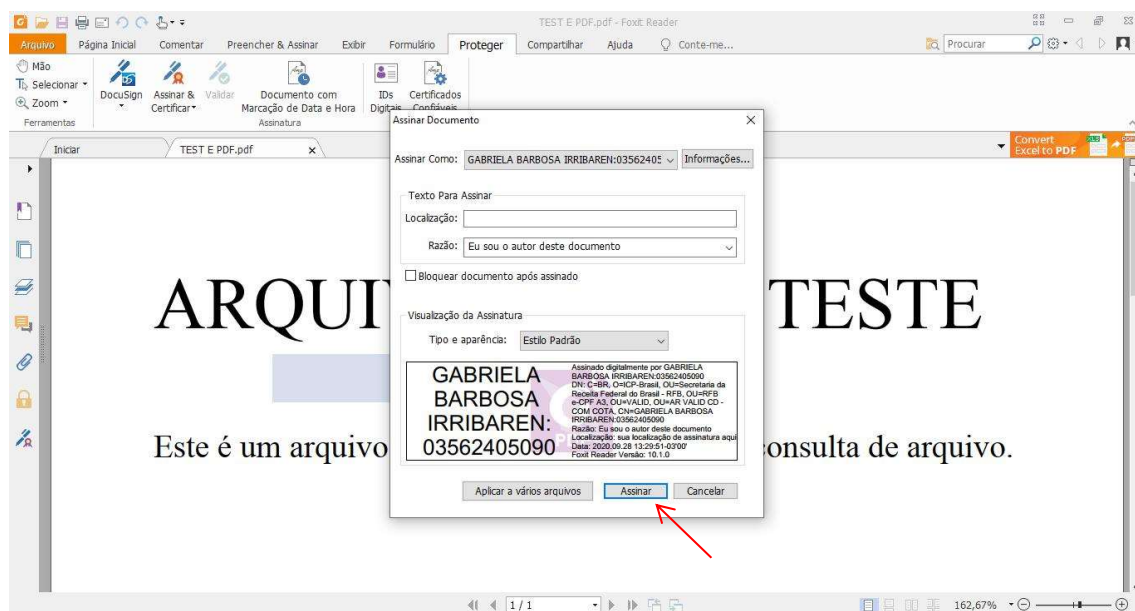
TEST E PDF.pdf - Foxit Reader

Arquivo Página Inicial Comentar Preencher & Assinar Exibir Formulário Proteger Compartilhar Ajuda Conte-me...

Procurar

Mão
Selecionar
Zoom
Ferramentas

DocuSign Assinar & Certificar Validar Documento com Marcação de Data e Hora
Assinatura

IDs Digitais Certificados Confiáveis

Iniciar TEST E PDF.pdf

Convert Excel to PDF

ARQUI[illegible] TESTE

Este é um arquivo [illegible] consulta de arquivo.

Assinar Documento

Assinar Como: GABRIELA BARBOSA IRRIBAREN:03562405 Informações...

Texto Para Assinar

Localização:

Razão: Eu sou o autor deste documento

Bloquear documento após assinado

Visualização da Assinatura

Tipo e aparência: Estilo Padrão

GABRIELA BARBOSA IRRIBAREN: 03562405090

Assinado digitalmente por GABRIELA BARBOSA IRRIBAREN:03562405090
DN: C=BR, O=ICP-Brasil, OU=Secretaria da Receita Federal do Brasil - RFB, OU=RFB e-CPF A3, OU=VALID, OU=AR VALID CD - COM COTA, CN=GABRIELA BARBOSA IRRIBAREN:03562405090
Razão: Eu sou o autor deste documento
Localização: sua localização de assinatura aqui
Data: 2020.09.28 13:29:51-03'00'
Foxit Reader Versão: 10.1.0

Aplicar a vários arquivos Assinar Cancelar

1 / 1

162,67%